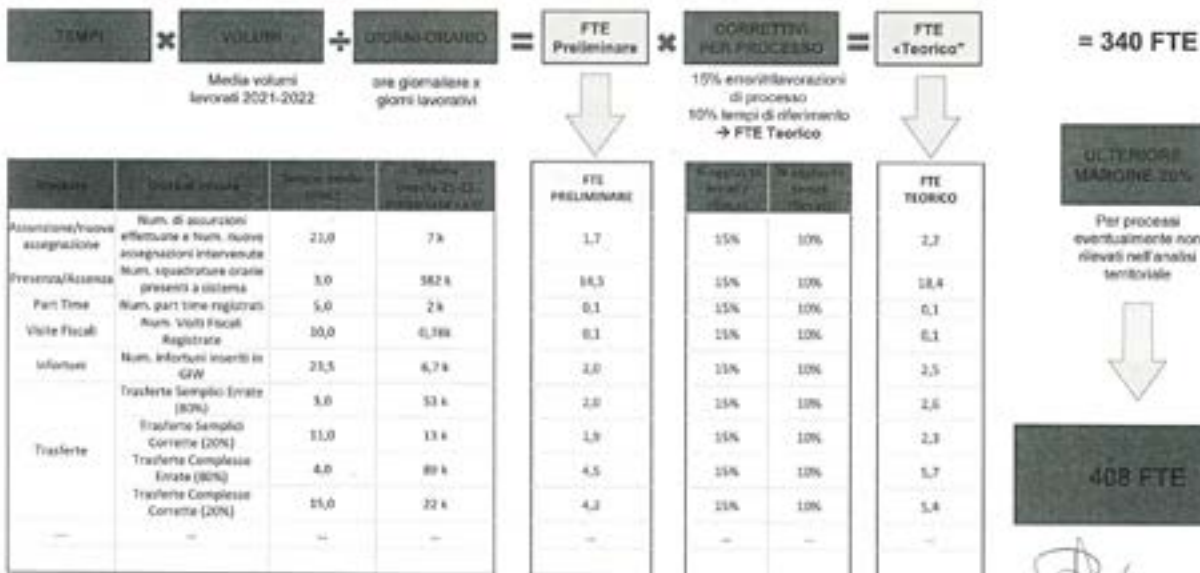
TEMPI × VOLUMI ÷ GIORNI-ORARIO = FTE Preliminare × CORRETTIVI PER PROCESSO = FTE «Teorico» = 340 FTE

Media volumi lavorati 2021-2022

ore giornaliere x giorni lavorativi

15% errori/rilavorazioni di processo
10% tempi di riferimento
→ FTE Teorico

| Processo | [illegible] | Tempo medio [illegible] | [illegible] |
|---|---|---|---|
| Assunzione/nuova assegnazione | Num. di assunzioni effettuate e Num. nuove assegnazioni intervenute | 21,0 | 7 k |
| Presenza/Assenza | Num. squadrature orarie presenti a sistema | 3,0 | 582 k |
| Part Time | Num. part time registrati | 5,0 | 2 k |
| Visite Fiscali | Num. Visite Fiscali Registrate | 10,0 | 0,76k |
| Infortuni | Num. infortuni inseriti in GFW | 23,5 | 6,7 k |
| Trasferte | Trasferte Semplici Errate (80%) | 3,0 | 53 k |
| | Trasferte Semplici Corrette (20%) | 11,0 | 13 k |
| | Trasferte Complesse Errate (80%) | 4,0 | 89 k |
| | Trasferte Complesse Corrette (20%) | 15,0 | 22 k |
| ... | ... | ... | ... |

| FTE PRELIMINARE |
|---|
| 1,7 |
| 14,5 |
| 0,1 |
| 0,1 |
| 2,0 |
| 2,0 |
| 1,9 |
| 4,5 |
| 4,2 |
| ... |

| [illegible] | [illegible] |
|---|---|
| 15% | 10% |
| 15% | 10% |
| 15% | 10% |
| 15% | 10% |
| 15% | 10% |
| 15% | 10% |
| 15% | 10% |
| 15% | 10% |
| 15% | 10% |
| ... | ... |

| FTE TEORICO |
|---|
| 2,2 |
| 18,4 |
| 0,1 |
| 0,1 |
| 2,5 |
| 2,6 |
| 2,3 |
| 5,7 |
| 5,4 |
| ... |

ULTERIORE MARGINE 20%

Per processi eventualmente non rilevati nell'analisi territoriale

408 FTE